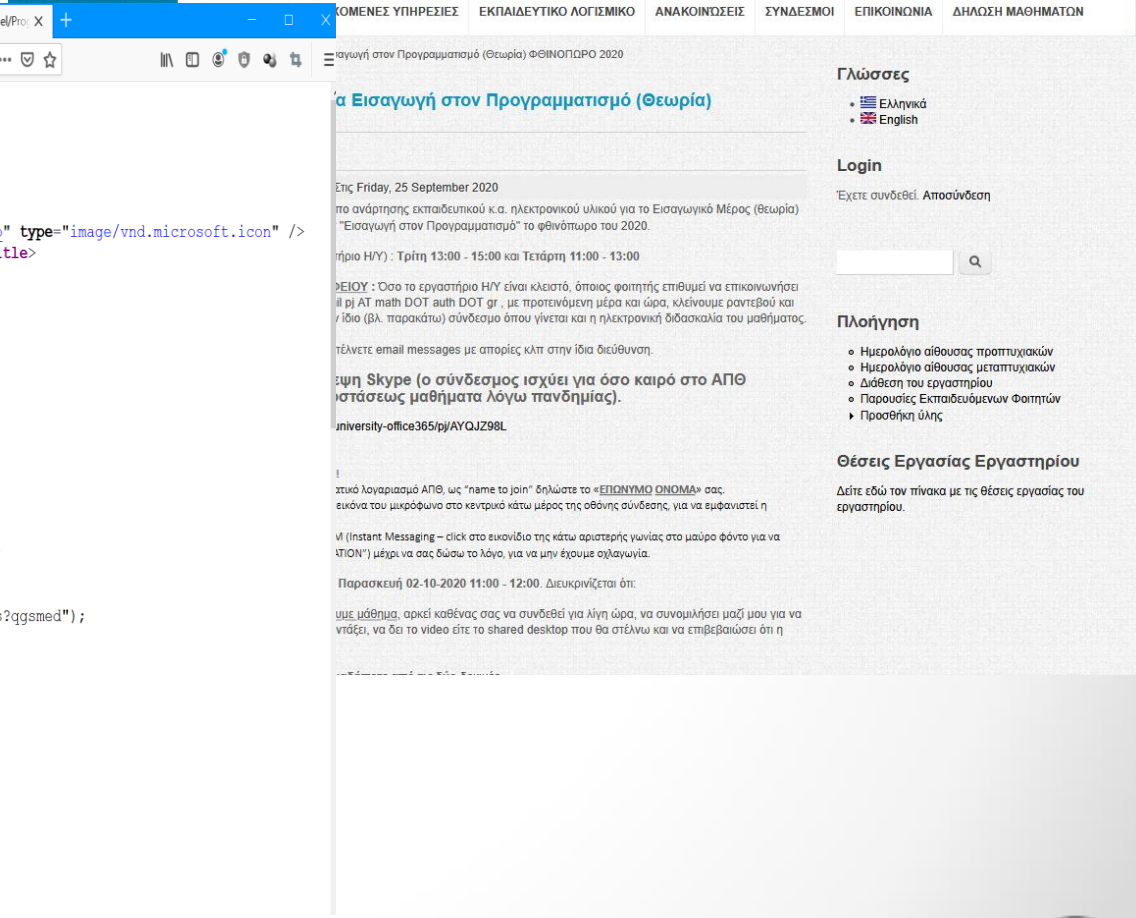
el/Pro X +

" type="image/vnd.microsoft.icon" />
tle>

s?qgsmed");

ΧΟΜΕΝΕΣ ΥΠΗΡΕΣΙΕΣ ΕΚΠΑΙΔΕΥΤΙΚΟ ΛΟΓΙΣΜΙΚΟ ΑΝΑΚΟΙΝΩΣΕΙΣ ΣΥΝΔΕΣΜΟΙ ΕΠΙΚΟΙΝΩΝΙΑ ΔΗΛΩΣΗ ΜΑΘΗΜΑΤΩΝ

αγωγή στον Προγραμματισμό (Θεωρία) ΦΘΙΝΟΠΩΡΟ 2020

ά Εισαγωγή στον Προγραμματισμό (Θεωρία)

Στις Friday, 25 September 2020

πο ανάρτησης εκπαιδευτικού κ.α. ηλεκτρονικού υλικού για το Εισαγωγικό Μέρος (θεωρία) "Εισαγωγή στον Προγραμματισμό" το φθινόπωρο του 2020.

τήριο Η/Υ) : Τρίτη 13:00 - 15:00 και Τετάρτη 11:00 - 13:00

ΕΙΟΥ : Όσο το εργαστήριο Η/Υ είναι κλειστό, όποιος φοιτητής επιθυμεί να επικοινωνήσει il pj AT math DOT auth DOT gr , με προτεινόμενη μέρα και ώρα, κλείνουμε ραντεβού και ν ίδιο (βλ. παρακάτω) σύνδεσμο όπου γίνεται και η ηλεκτρονική διδασκαλία του μαθήματος.

τέλνετε email messages με απορίες κλπ στην ίδια διεύθυνση.

εψη Skype (ο σύνδεσμος ισχύει για όσο καιρό στο ΑΠΘ οστάσεως μαθήματα λόγω πανδημίας).

university-office365/pj/AYQJZ98L

!
ατικό λογαριασμό ΑΠΘ, ως "name to join" δηλώστε το «ΕΠΩΝΥΜΟ ΟΝΟΜΑ» σας.
εικόνα του μικρόφωνο στο κεντρικό κάτω μέρος της οθόνης σύνδεσης, για να εμφανιστεί η

Μ (Instant Messaging – click στο εικονίδιο της κάτω αριστερής γωνίας στο μαύρο φόντο για να ATION") μέχρι να σας δώσω το λόγο, για να μην έχουμε οχλαγωγία.

Παρασκευή 02-10-2020 11:00 - 12:00. Διευκρινίζεται ότι:

υμε μάθημα, αρκεί καθένας σας να συνδεθεί για λίγη ώρα, να συνομιλήσει μαζί μου για να ντάξει, να δει το video είτε το shared desktop που θα στέλνω και να επιβεβαιώσει ότι η

Γλώσσες
• Ελληνικά
• English

Login
Έχετε συνδεθεί. Αποσύνδεση

Πλοήγηση
◦ Ημερολόγιο αίθουσας προπτυχιακών
◦ Ημερολόγιο αίθουσας μεταπτυχιακών
◦ Διάθεση του εργαστηρίου
◦ Παρουσίες Εκπαιδευόμενων Φοιτητών
▸ Προσθήκη ύλης

Θέσεις Εργασίας Εργαστηρίου
Δείτε εδώ τον πίνακα με τις θέσεις εργασίας του εργαστηρίου.